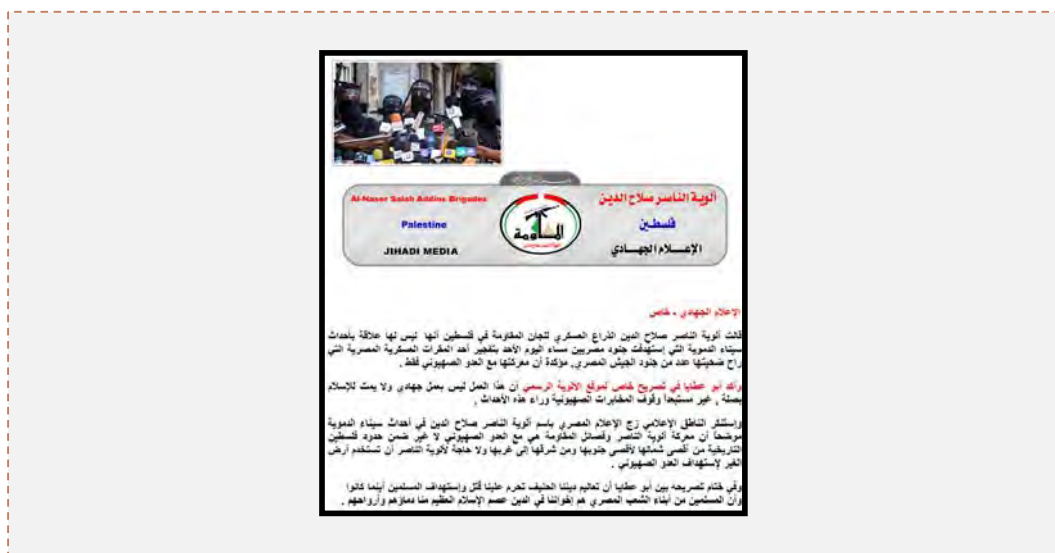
Al-Naser Salah Addins Brigades

Palestine

JIHADI MEDIA

ألوية الناصر صلاح الدين

فلسطين

الإعــلام الجهـادي

المقاومة

الإعلام الجهادي - خاص

قالت ألوية الناصر صلاح الدين الذراع العسكري للجان المقاومة في فلسطين أنها ليس لها علاقة بأحداث سيناء الدموية التي إستهدفت جنود مصريين مساء اليوم الأحد بتفجير أحد المقرات العسكرية المصرية التي راح ضحيتها عدد من جنود الجيش المصري, مؤكدة أن معركتها مع العدو الصهيوني فقط .

وأكد أبو عطايا في تصريح خاص لموقع الألوية الرسمي أن هذا العمل ليس بعمل جهادي ولا يمت للإسلام بصلة , غير مستبعداً وقوف المخابرات الصهيونية وراء هذه الأحداث .

وإستنكر الناطق الإعلامي زج الإعلام المصري باسم ألوية الناصر صلاح الدين في أحداث سيناء الدموية موضحاً أن معركة ألوية الناصر وفصائل المقاومة هي مع العدو الصهيوني لا غير ضمن حدود فلسطين التاريخية من أقصى شمالها لأقصى جنوبها ومن شرقها إلى غربها ولا حاجة لألوية الناصر أن تستخدم أرض الغير لإستهداف العدو الصهيوني .

وفي ختام تصريحه بين أبو عطايا أن تعاليم ديننا الحنيف تحرم علينا قتل وإستهداف المسلمين أينما كانوا وأن المسلمين من أبناء الشعب المصري هم إخواننا في الدين عصم الإسلام العظيم منا دماؤهم وأرواحهم .